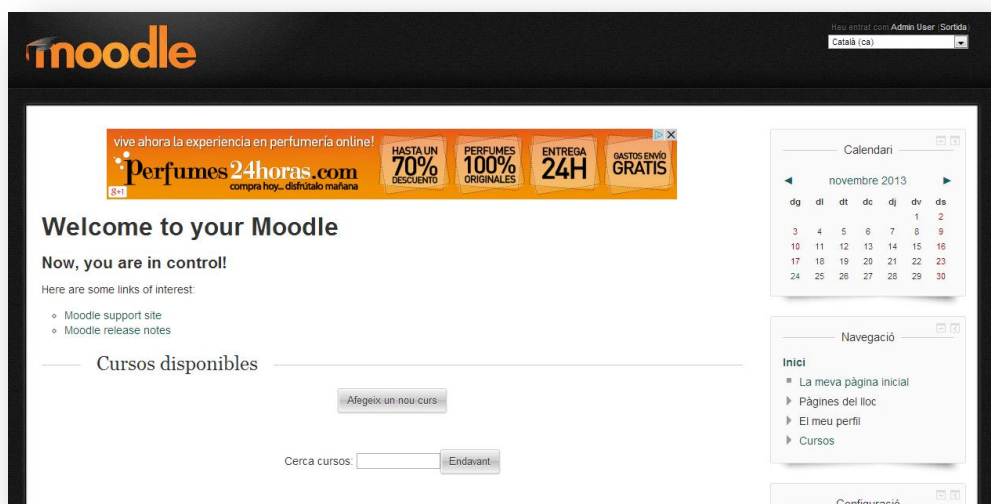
moodle

Heu entrat com Admin User (Sortida)
Català (ca)

vive ahora la experiencia en perfumería online!
Perfumes24horas.com
compra hoy... disfrútalo mañana
HASTA UN 70% DESCUENTO
PERFUMES 100% ORIGINALES
ENTREGA 24H
GASTOS ENVÍO GRATIS
8+1

Welcome to your Moodle

Now, you are in control!

Here are some links of interest:

- Moodle support site
- Moodle release notes

Cursos disponibles

Afegeix un nou curs

Cerca cursos: Endavant

Calendari

◄ novembre 2013 ►

| dg | dl | dt | dc | dj | dv | ds |
|---|---|---|---|---|---|---|
| | | | | | 1 | 2 |
| 3 | 4 | 5 | 6 | 7 | 8 | 9 |
| 10 | 11 | 12 | 13 | 14 | 15 | 16 |
| 17 | 18 | 19 | 20 | 21 | 22 | 23 |
| 24 | 25 | 26 | 27 | 28 | 29 | 30 |

Navegació

Inici
La meva pàgina inicial
Pàgines del lloc
El meu perfil
Cursos

Configuració